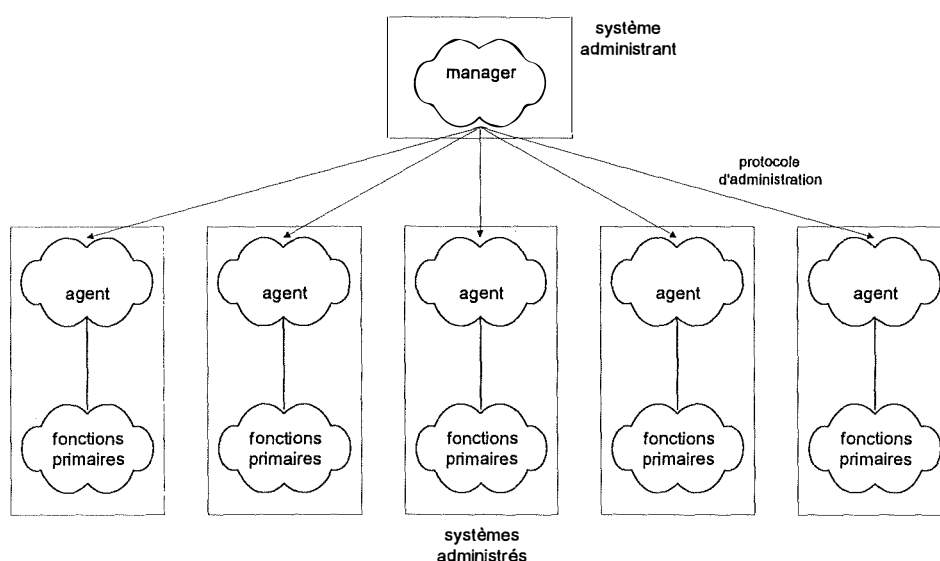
système administrant

manager

protocole d'administration

agent

fonctions primaires

agent

fonctions primaires

agent

fonctions primaires

agent

fonctions primaires

agent

fonctions primaires

systèmes administrés